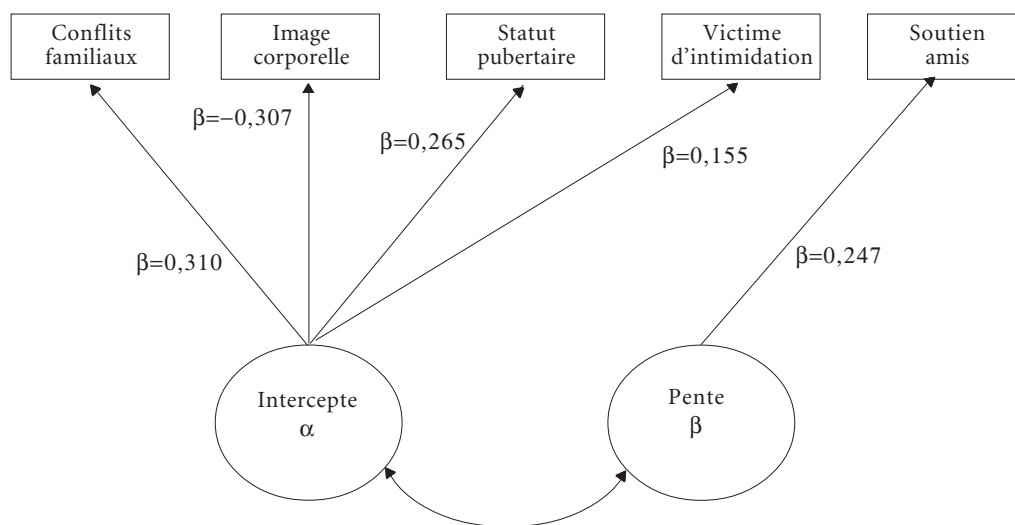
Conflits familiaux

Image corporelle

Statut pubertaire

Victime d'intimidation

Soutien amis

$\beta$=−0,307

$\beta$=0,265

$\beta$=0,155

$\beta$=0,310

$\beta$=0,247

Intercepte
$\alpha$

Pente
$\beta$